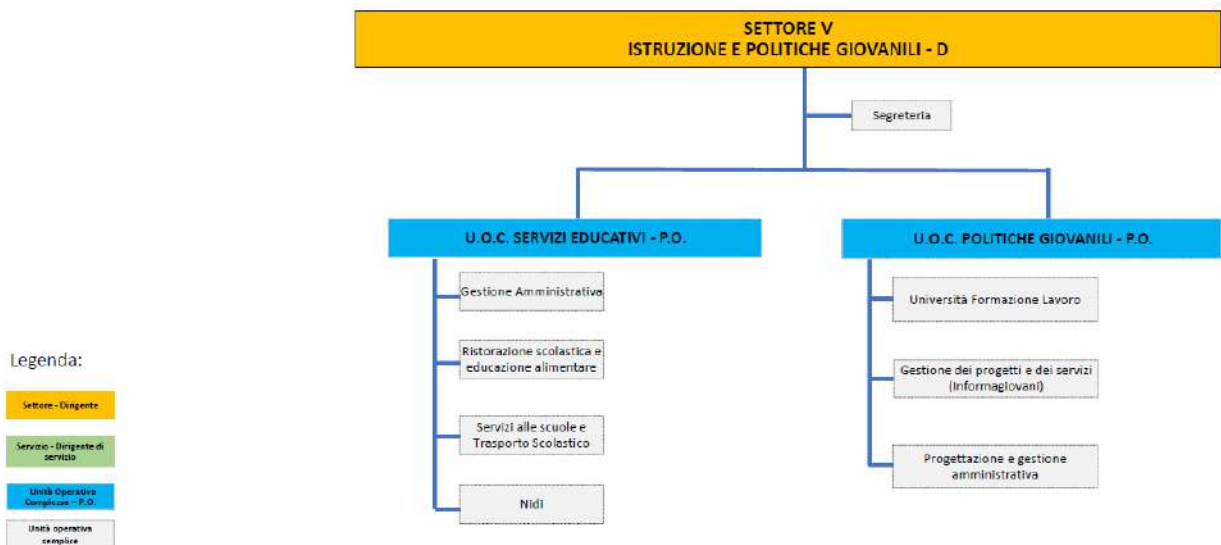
SETTORE V
ISTRUZIONE E POLITICHE GIOVANILI - D

Segreteria

U.O.C. SERVIZI EDUCATIVI - P.O.

Gestione Amministrativa

Ristorazione scolastica e educazione alimentare

Servizi alle scuole e Trasporto Scolastico

Nidi

U.O.C. POLITICHE GIOVANILI - P.O.

Università Formazione Lavoro

Gestione dei progetti e dei servizi (Informagiovani)

Progettazione e gestione amministrativa

Legenda:

Settore - Dirigente

Servizio - Dirigente di servizio

Unità Operative Complesse – P.O.

Unità operativa semplice